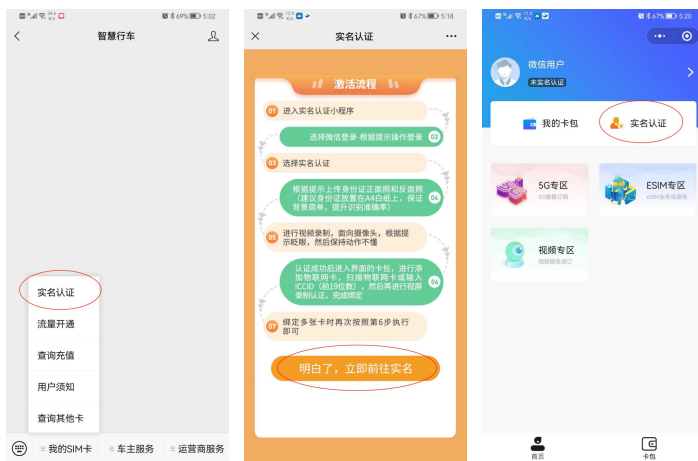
69% 5:02

智慧行车

实名认证

流量开通

查询充值

用户须知

查询其他卡

我的SIM卡 | 车主服务 | 运营商服务

67% 5:18

实名认证

激活流程

01 进入实名认证小程序

选择微信登录-根据提示操作登录 02

03 选择实名认证

根据提示上传身份证正面照和反面照（建议身份证放置在A4白纸上，保证背景简单，提升识别准确率） 04

05 进行视频录制，面向摄像头，根据提示眨眼，然后保持动作不懂

认证成功后进入界面的卡包，进行添加物联网卡，扫描物联网卡或输入ICCID（前19位数），然后再进行视频录制认证，完成绑定 06

07 绑定多张卡时再次按照第6步执行即可

明白了，立即前往实名

67% 5:18

微信用户

未实名认证

我的卡包

实名认证

5G专区

5G套餐订购

ESIM专区

eSIM卡套餐服务

视频专区

视频服务设计

首页

卡包